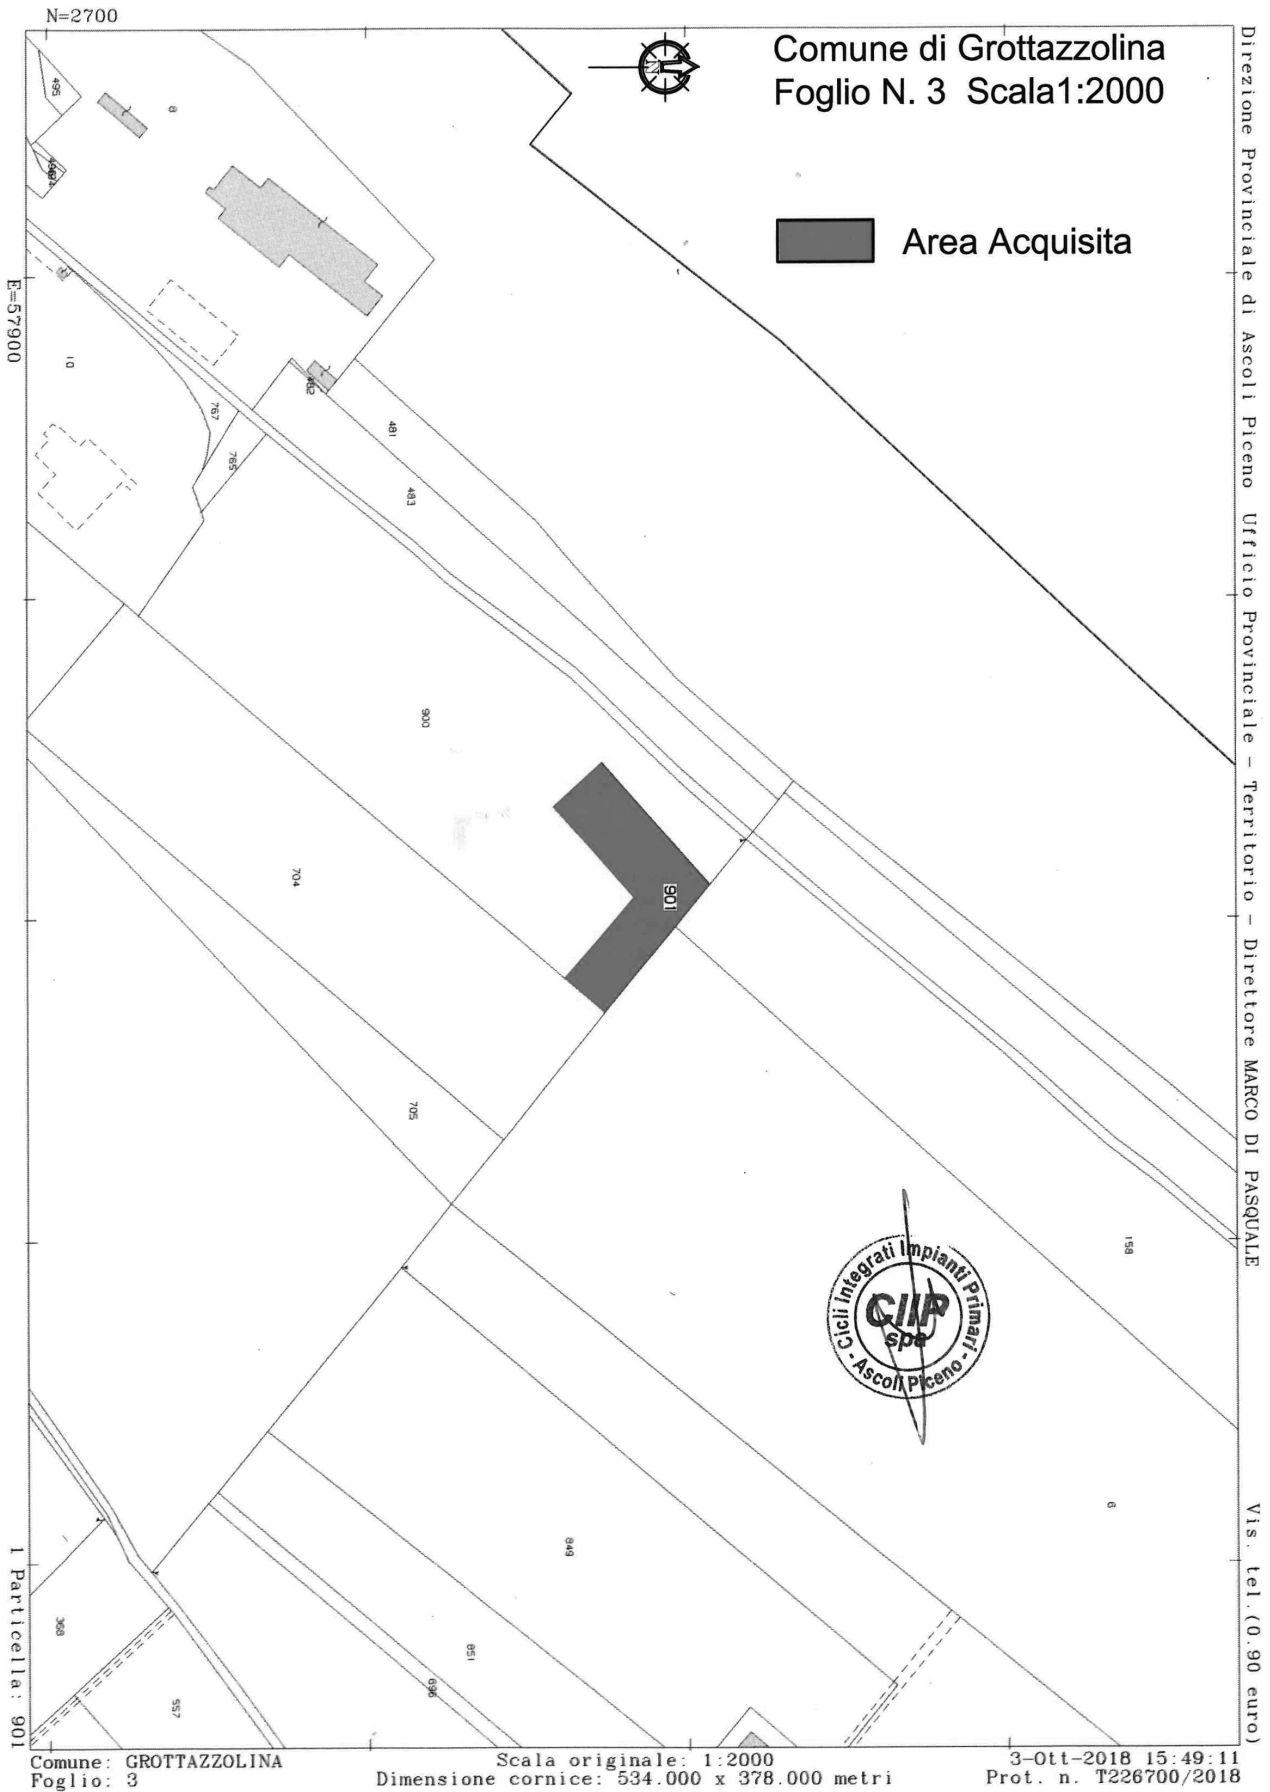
N=2700

Comune di Grottazzolina
Foglio N. 3 Scala1:2000

Area Acquisita

Direzione Provinciale di Ascoli Piceno Ufficio Provinciale - Territorio - Direttore MARCO DI PASQUALE

E=57900

495
8
496
10
767
765
482
481
483
900
704
901
705
158
9
849
851
368
557
696

Cicli Integrati Impianti Primari
CIIP
spa
Ascoli Piceno

Vis. tel.(0.90 euro)

1 Particella: 901

Comune: GROTTAZZOLINA
Foglio: 3

Scala originale: 1:2000
Dimensione cornice: 534.000 x 378.000 metri

3-Ott-2018 15:49:11
Prot. n. T226700/2018